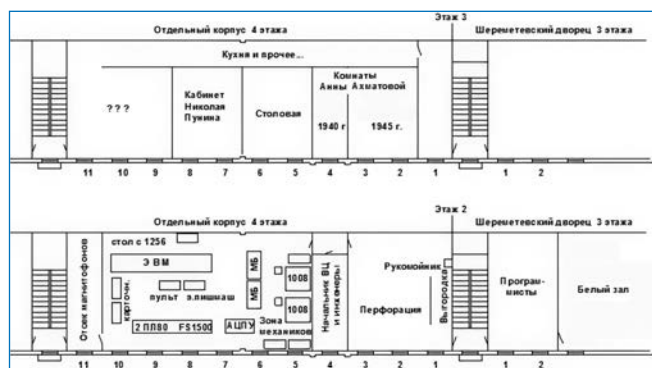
Этаж 3

Отдельный корпус 4 этажа

Шереметевский дворец 3 этажа

Кухня и прочее...

???

Кабинет Николая Пунина

Столовая

Комнаты Анны Ахматовой

1940 г

1945 г.

11 10 9 8 7 6 5 4 3 2 1 1 2

Этаж 2

Отдельный корпус 4 этажа

Шереметевский дворец 3 этажа

стол с 1256

Отсек магнитофонов

Э ВМ

карточн.

пульт

э.пишмаш

МБ

МБ

1008

1008

2 ПЛ80

FS1500

АЦПУ

Зона механиков

Начальник ВЦ и инженеры

Рукомойник

Перфорация

Выгородка

Програм-мисты

Белый зал

11 10 9 8 7 6 5 4 3 2 1 1 2